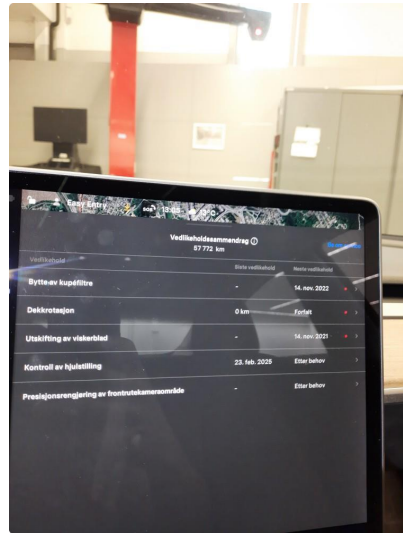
Easy Entry

Vedlikeholdssammendrag ⓘ
57 772 km

Vedlikehold | Siste vedlikehold | Neste vedlikehold

Bytte av kupéfiltre | - | 14. nov. 2022
Dekkrotasjon | 0 km | Forfalt
Utskifting av viskerblad | - | 14. nov. 2021
Kontroll av hjulstilling | 23. feb. 2025 | Etter behov
Presisjonsrengjøring av frontrutekameraområde | - | Etter behov